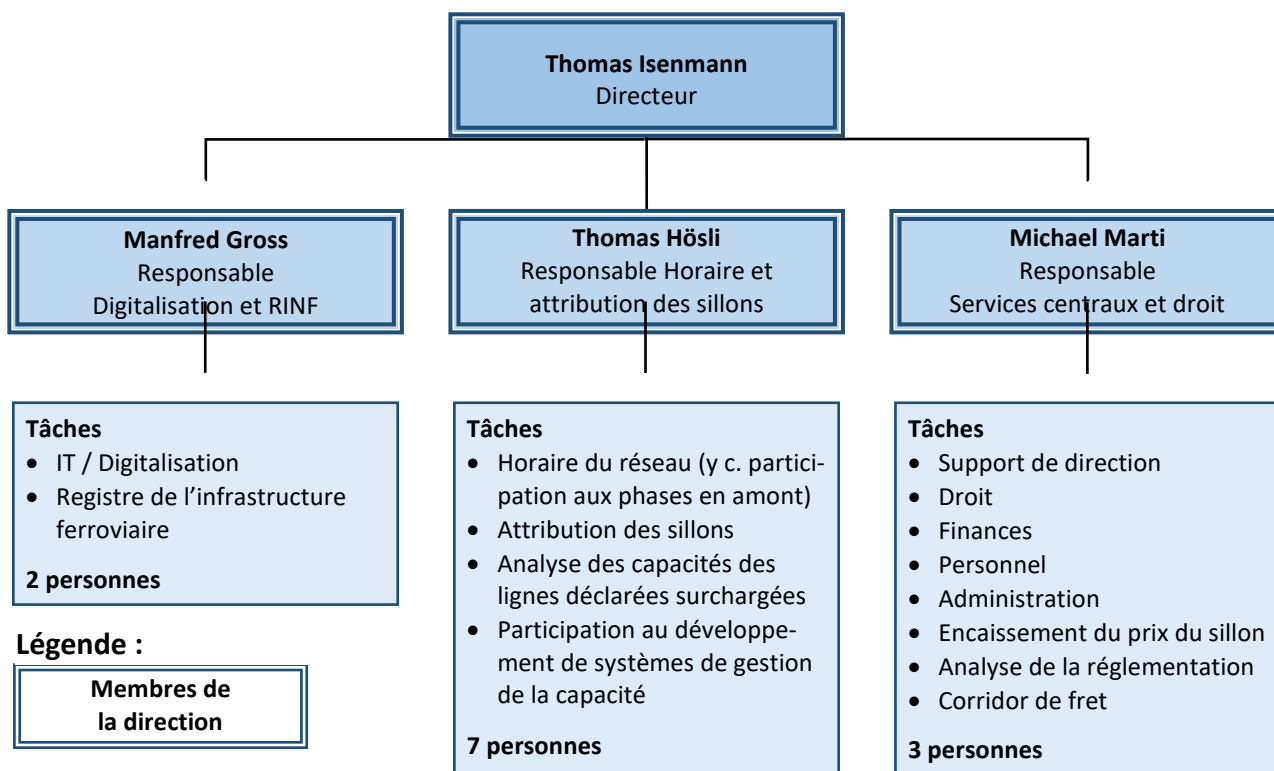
**Thomas Isenmann**
Directeur

**Manfred Gross**
Responsable
Digitalisation et RINF

**Thomas Hösli**
Responsable Horaire et attribution des sillons

**Michael Marti**
Responsable
Services centraux et droit

**Tâches**
- IT / Digitalisation
- Registre de l'infrastructure ferroviaire

**2 personnes**

**Tâches**
- Horaire du réseau (y c. participation aux phases en amont)
- Attribution des sillons
- Analyse des capacités des lignes déclarées surchargées
- Participation au développement de systèmes de gestion de la capacité

**7 personnes**

**Tâches**
- Support de direction
- Droit
- Finances
- Personnel
- Administration
- Encaissement du prix du sillon
- Analyse de la réglementation
- Corridor de fret

**3 personnes**

**Légende :**

**Membres de la direction**